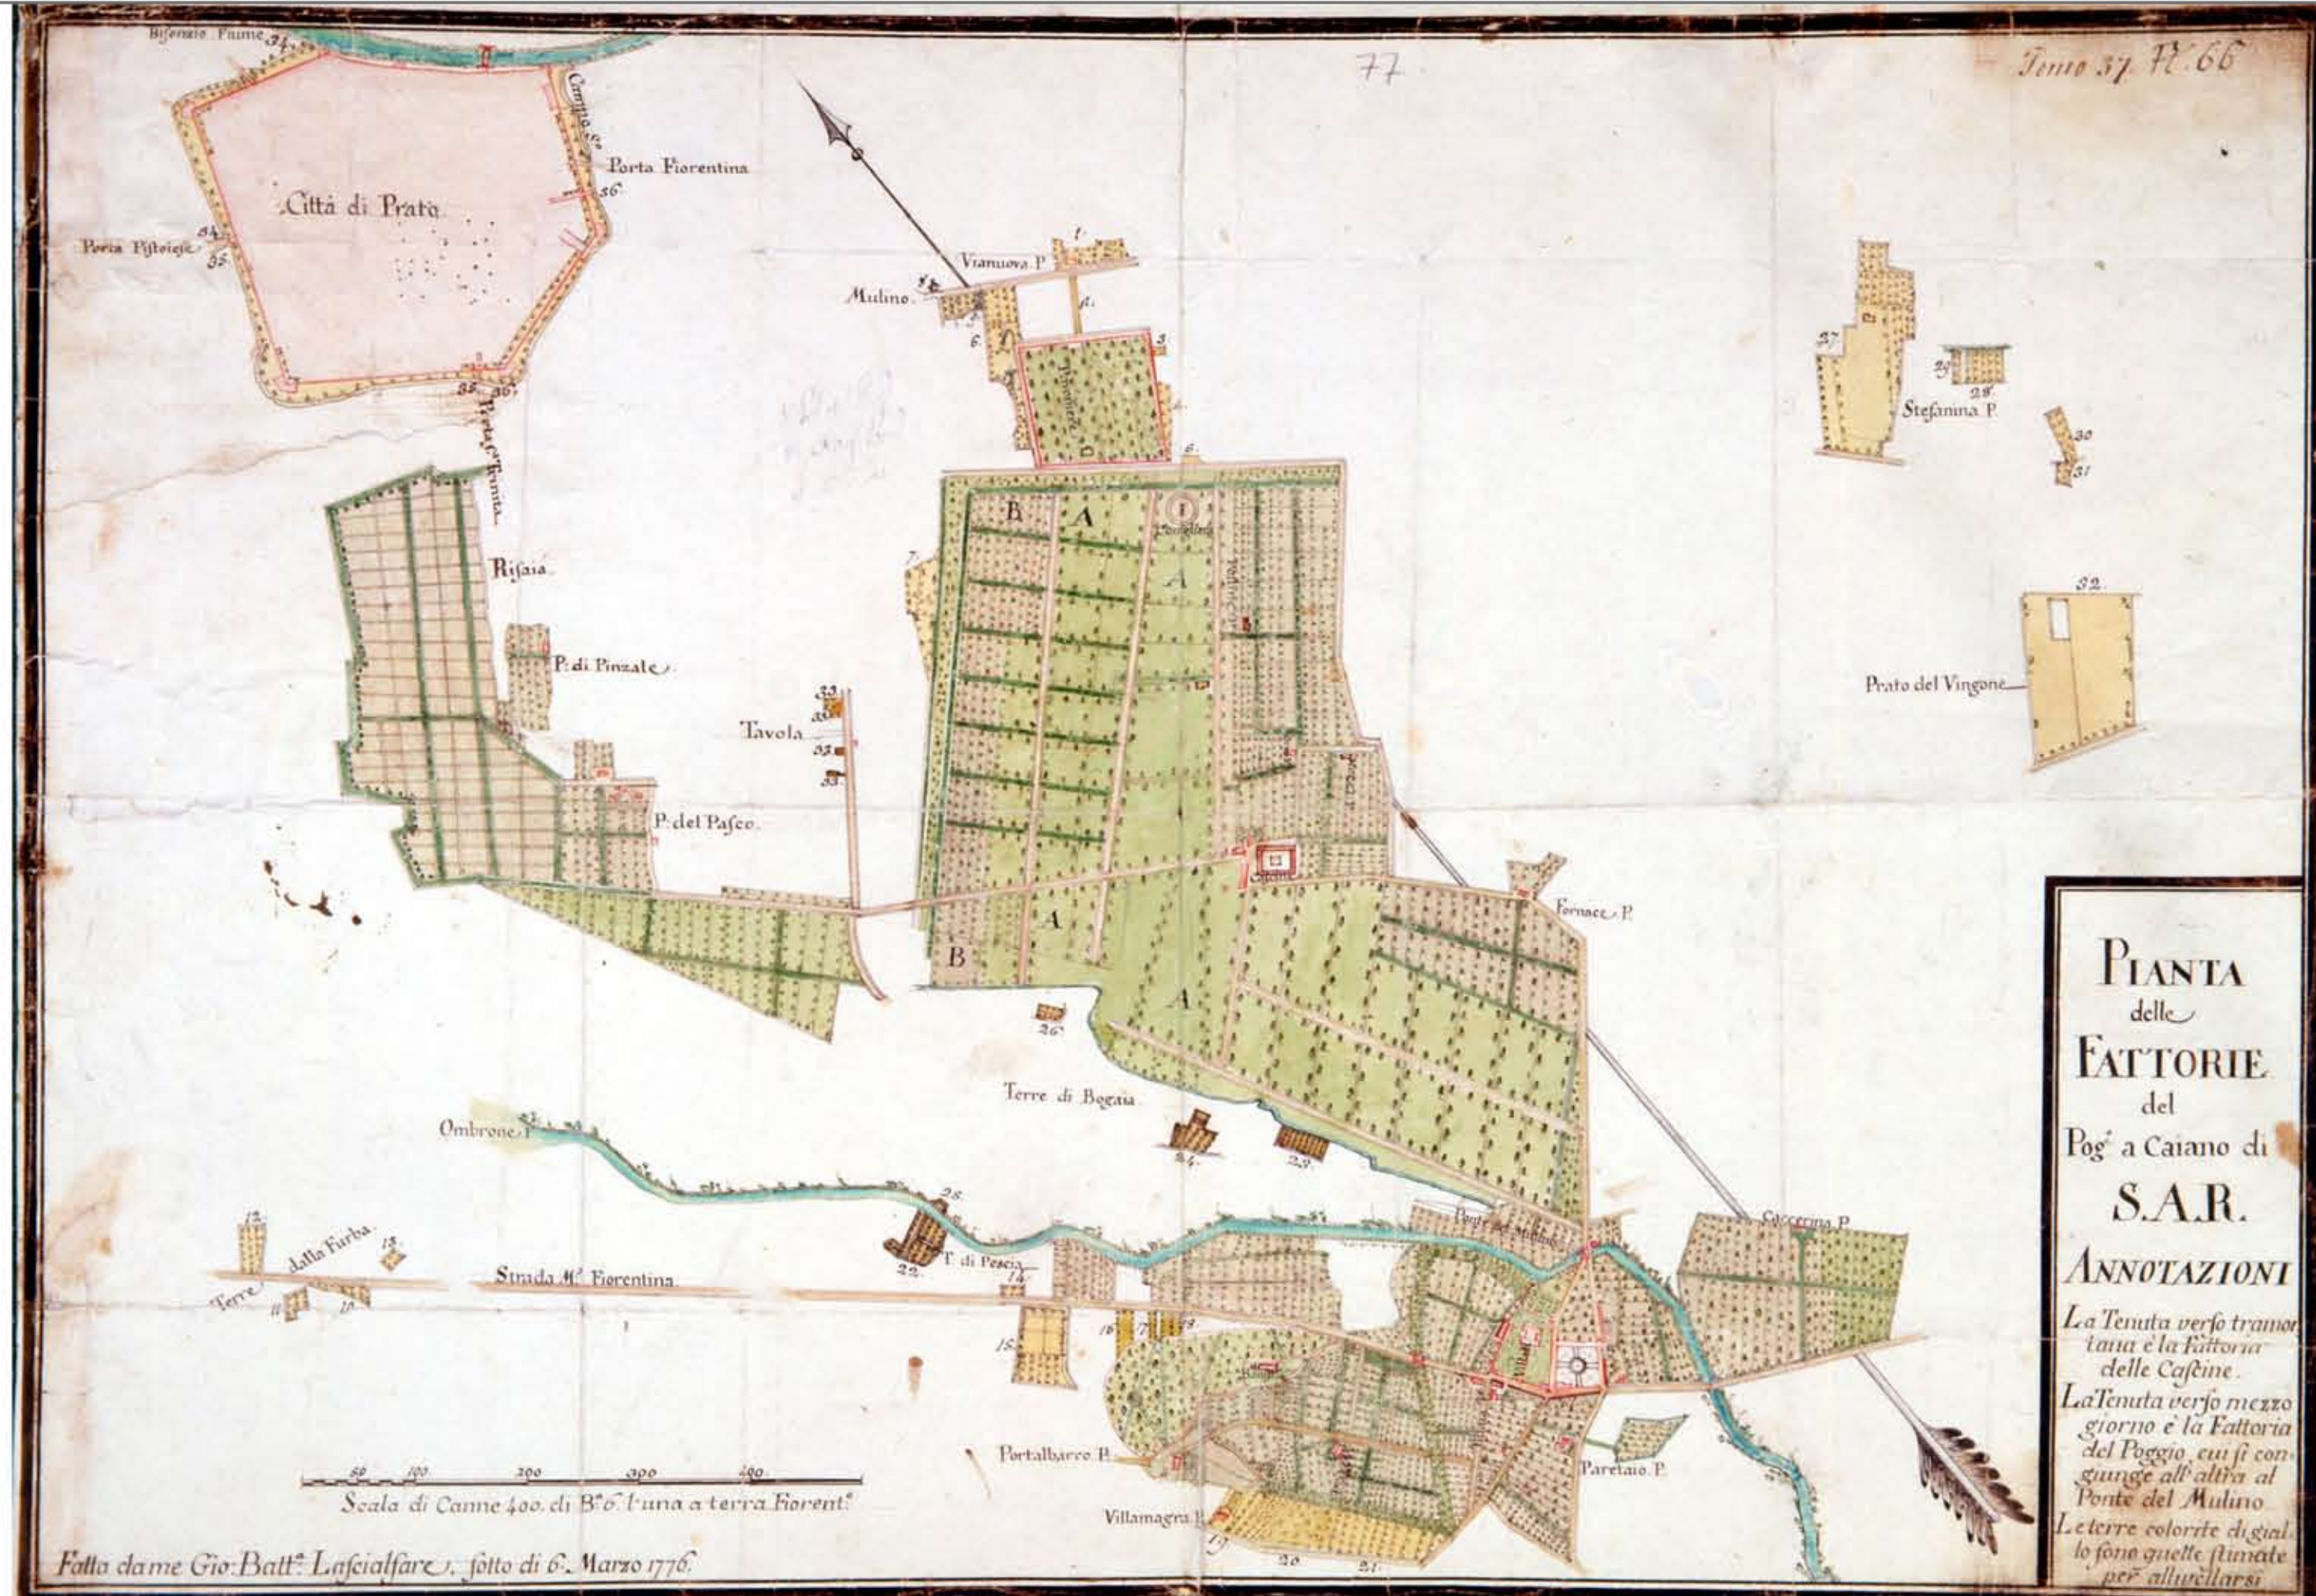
Bisenzio Fiume 34.

77

Tomo 37. N. 66

Città di Prato

Porta Fiorentina

Porta Pistoiese 34. 35.

36.

35. 36.

Porta Trinita

Vianuova P.

Mulino

Risaia

P. di Pinzate

Tavola

P. del Pasco

B

A

A

A

B

A

Fornace P.

Stefanina P.

27

29

28

30

31

32

Prato del Vingone

Terre di Bogaia

26.

24.

23.

Ombrone F.

25.

22.

T. di Pescia

14.

12.

Terre dalla Furba

13.

11

10

Strada M.e Fiorentina

15.

16.

17.

18

Ponte del Mulino

Cascerina P.

Portalbarco P.

Paretaio P.

Villamagra P.

19.

20.

21.

50 100 200 300 400

Scala di Canne 400. di B.a 6. l'una a terra Fiorent.a

Fatta da me Gio: Batt.a Lascialfare, sotto di 6. Marzo 1776.

PIANTA delle FATTORIE del Pog.o a Caiano di S.A.R.

ANNOTAZIONI

La Tenuta verso tramontana è la Fattoria delle Cascine.

La Tenuta verso mezzo giorno è la Fattoria del Poggio, cui si congiunge all'altra al Ponte del Mulino.

Le terre colorite di giallo sono quelle stimate per alivellarsi